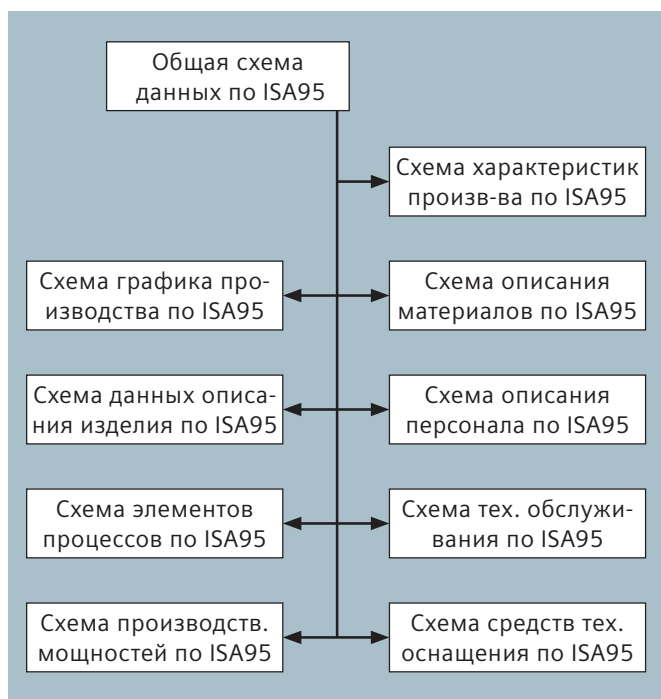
Общая схема данных по ISA95

Схема характеристик произв-ва по ISA95

Схема графика производства по ISA95

Схема описания материалов по ISA95

Схема данных описания изделия по ISA95

Схема описания персонала по ISA95

Схема элементов процессов по ISA95

Схема тех. обслуживания по ISA95

Схема производств. мощностей по ISA95

Схема средств тех. оснащения по ISA95